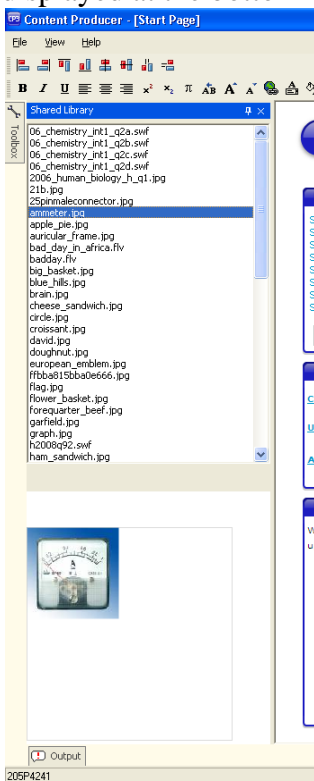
Content Producer - [Start Page]

File View Help

B I U $x^2$ $x_2$ π A A

Toolbox

Shared Library

06_chemistry_int1_q2a.swf
06_chemistry_int1_q2b.swf
06_chemistry_int1_q2c.swf
06_chemistry_int1_q2d.swf
2006_human_biology_h_q1.jpg
21b.jpg
25pinmaleconnector.jpg
ammeter.jpg
apple_pie.jpg
auricular_frame.jpg
bad_day_in_africa.flv
badday.flv
big_basket.jpg
blue_hills.jpg
brain.jpg
cheese_sandwich.jpg
circle.jpg
croissant.jpg
david.jpg
doughnut.jpg
european_emblem.jpg
ffbba815bba0e666.jpg
flag.jpg
flower_basket.jpg
forequarter_beef.jpg
garfield.jpg
graph.jpg
h2008q92.swf
ham_sandwich.jpg

Output

205P4241